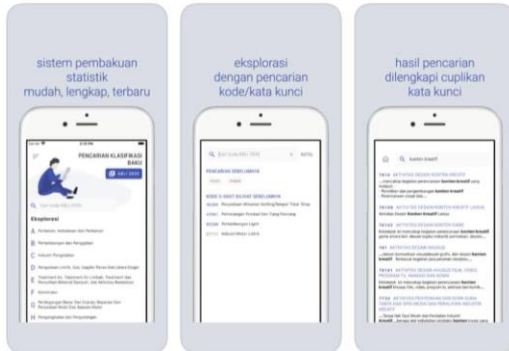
sistem pembakuan statistik mudah, lengkap, terbaru

PENCARIAN KLASIFIKASI BAKU

Eksplorasi

eksplorasi dengan pencarian kode/kata kunci

PENCARIAN SEBELUMNYA

hasil pencarian dilengkapi cuplikan kata kunci

konten kreatif

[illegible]